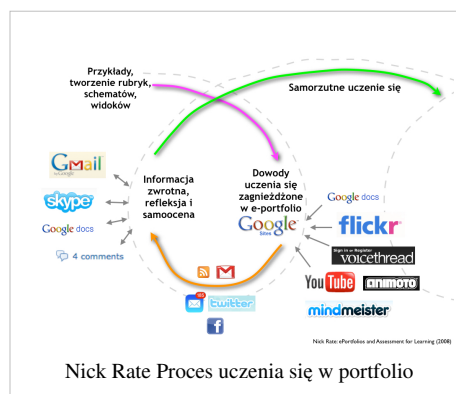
Przykłady, tworzenie rubryk, schematów, widoków

Samorzutne uczenie się

Informacja zwrotna, refleksja i samoocena

Dowody uczenia się zagnieżdżone w e-portfolio

Gmail

skype

Google docs

4 comments

Google sites

Google docs

flickr

Sign in or Register voicethread

YouTube

animoto

mindmeister

twitter

Nick Rate: ePortfolios and Assessment for Learning (2008)

Nick Rate Proces uczenia się w portfolio